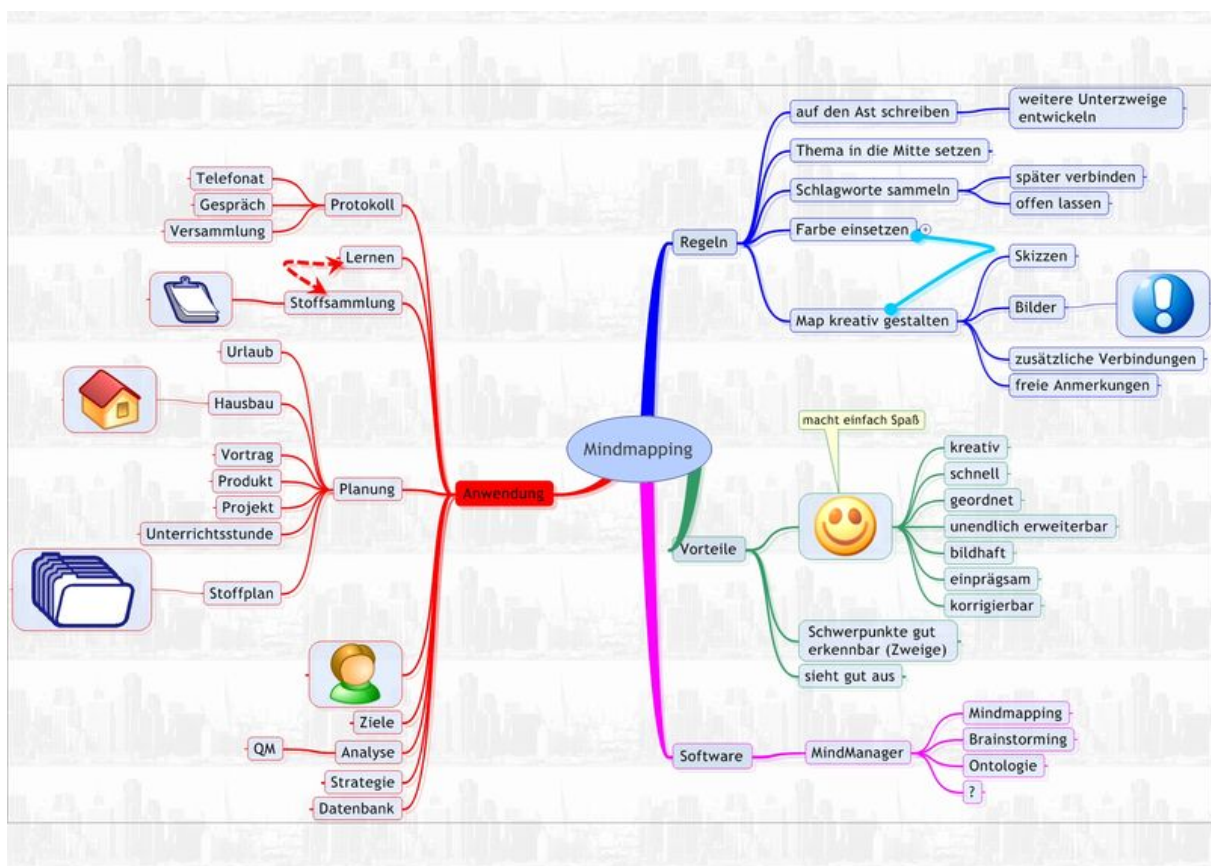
Mindmapping

Regeln
auf den Ast schreiben
weitere Unterzweige entwickeln
Thema in die Mitte setzen
Schlagworte sammeln
später verbinden
offen lassen
Farbe einsetzen
Map kreativ gestalten
Skizzen
Bilder
zusätzliche Verbindungen
freie Anmerkungen

Vorteile
macht einfach Spaß
kreativ
schnell
geordnet
unendlich erweiterbar
bildhaft
einprägsam
korrigierbar
Schwerpunkte gut erkennbar (Zweige)
sieht gut aus

Software
MindManager
Mindmapping
Brainstorming
Ontologie
?

Anwendung
Protokoll
Telefonat
Gespräch
Versammlung
Lernen
Stoffsammlung
Planung
Urlaub
Hausbau
Vortrag
Produkt
Projekt
Unterrichtsstunde
Stoffplan
Ziele
Analyse
QM
Strategie
Datenbank